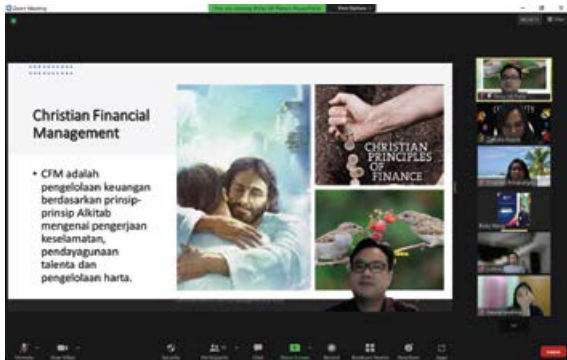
Zoom Meeting

Christian Financial Management

• CFM adalah pengelolaan keuangan berdasarkan prinsip-prinsip Alkitab mengenai pengerjaan keselamatan, pendayagunaan talenta dan pengelolaan harta.

CHRISTIAN PRINCIPLES OF FINANCE

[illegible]